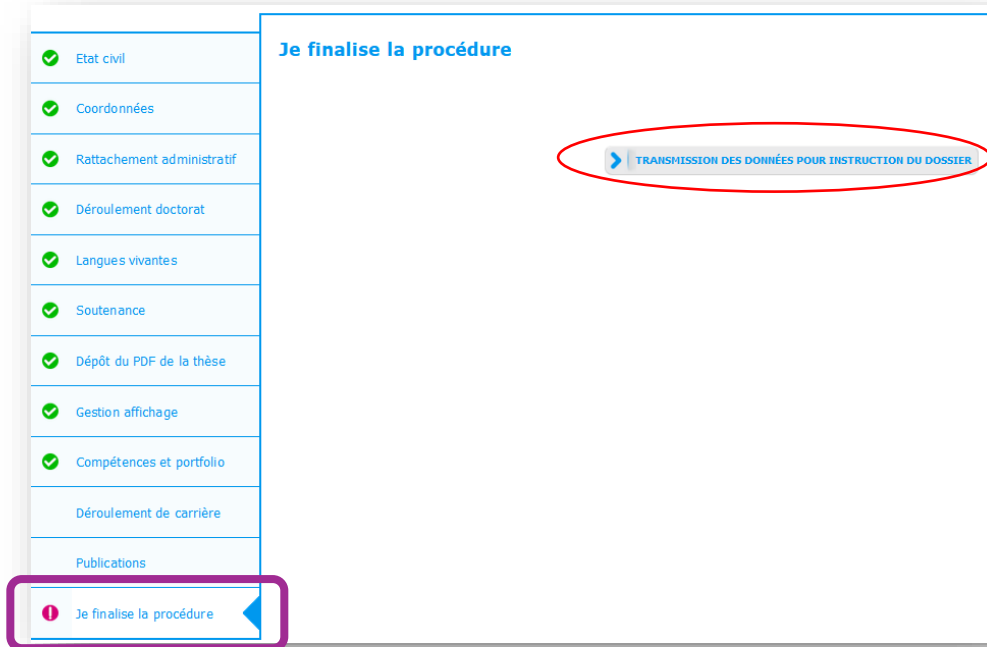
Etat civil

Coordonnées

Rattachement administratif

Déroulement doctorat

Langues vivantes

Soutenance

Dépôt du PDF de la thèse

Gestion affichage

Compétences et portfolio

Déroulement de carrière

Publications

Je finalise la procédure

Je finalise la procédure

TRANSMISSION DES DONNÉES POUR INSTRUCTION DU DOSSIER